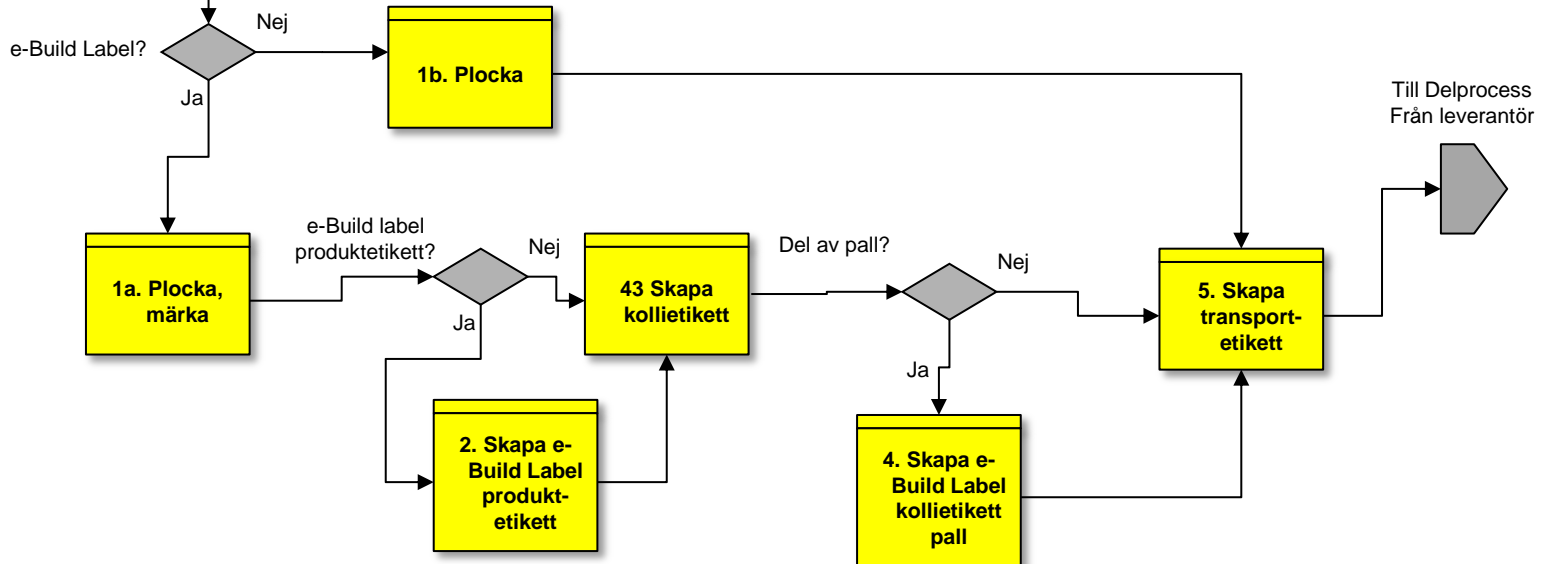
e-Build Label?

Nej

1b. Plocka

Ja

Till Delprocess Från leverantör

1a. Plocka, märka

e-Build label produktetikett?

Nej

Ja

43 Skapa kollietikett

Del av pall?

Nej

Ja

5. Skapa transportetikett

2. Skapa e-Build Label produktetikett

4. Skapa e-Build Label kollietikett pall